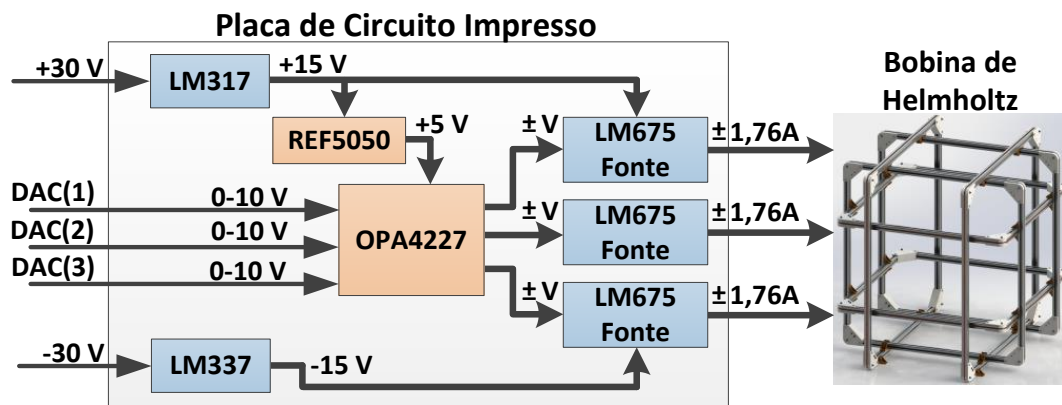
Placa de Circuito Impresso

+30 V
LM317
+15 V
REF5050
+5 V
± V
LM675 Fonte
±1,76A
DAC(1)
0-10 V
DAC(2)
0-10 V
DAC(3)
0-10 V
OPA4227
± V
LM675 Fonte
±1,76A
± V
LM675 Fonte
±1,76A
-30 V
LM337
-15 V

Bobina de Helmholtz